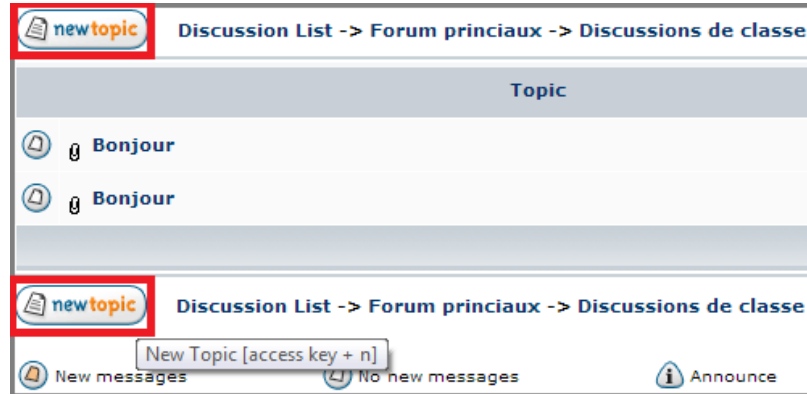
newtopic Discussion List -> Forum princiaux -> Discussions de classe

| Topic |
|---|
| Bonjour |
| Bonjour |

newtopic Discussion List -> Forum princiaux -> Discussions de classe

New Topic [access key + n]

New messages No new messages Announce